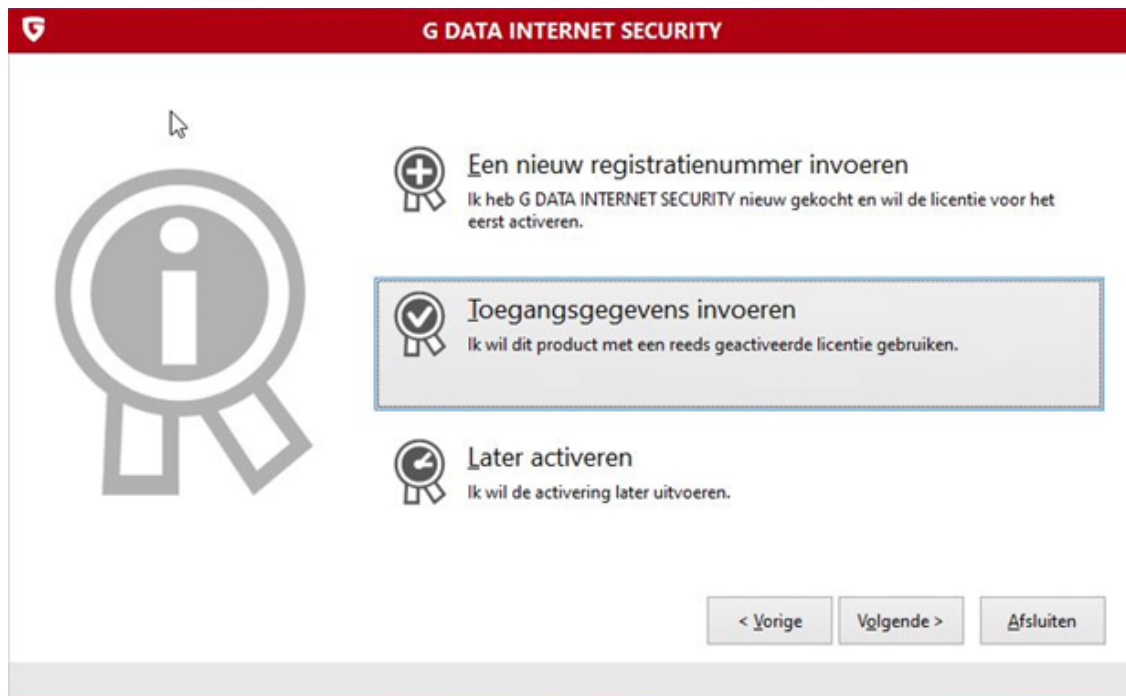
G DATA INTERNET SECURITY

Een nieuw registratienummer invoeren
Ik heb G DATA INTERNET SECURITY nieuw gekocht en wil de licentie voor het eerst activeren.

Toegangsgegevens invoeren
Ik wil dit product met een reeds geactiveerde licentie gebruiken.

Later activeren
Ik wil de activering later uitvoeren.

< Vorige
Volgende >
Afsluiten